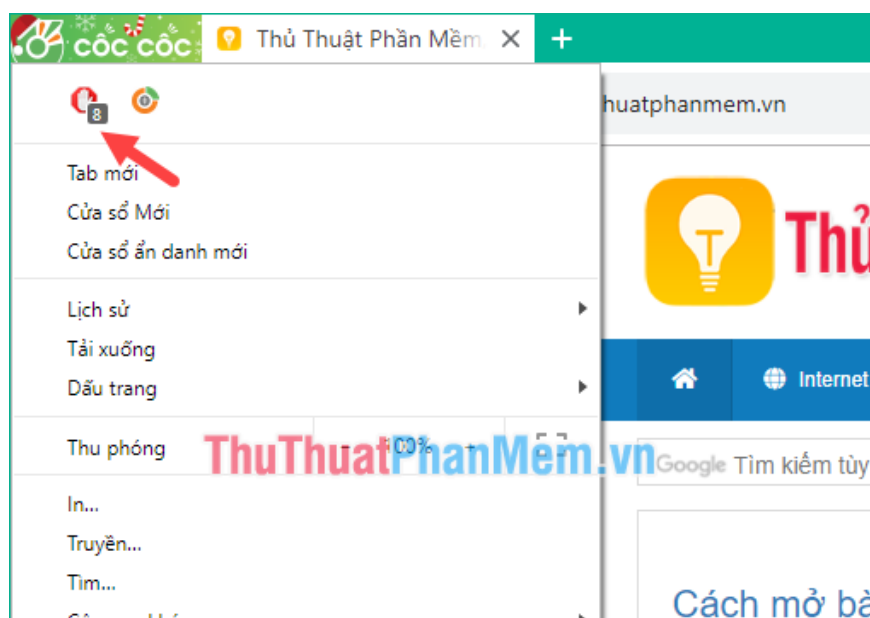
cốc cốc
Thủ Thuật Phần Mềm
+
8
huatphanmem.vn
Tab mới
Cửa sổ Mới
Cửa sổ ẩn danh mới
Lịch sử
Tải xuống
Dấu trang
Thu phóng
- 100% +
ThuThuatPhanMem.vn
In...
Truyền...
Tìm...
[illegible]
Thủ
Internet
Google Tìm kiếm tùy
Cách mở bà